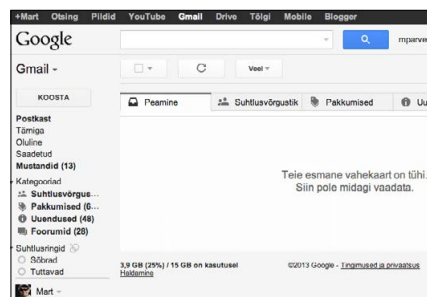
+Mart Otsing Pildid YouTube Gmail Drive Tõlgi Mobile Blogger

Google

mparve

Gmail ▾

Veel ▾

KOOSTA

Peamine

Suhtlusvõrgustik

Pakkumised

Uu

Postkast
Tärniga
Oluline
Saadetud
Mustandid (13)

Kategooriad
Suhtlusvõrgus...
Pakkumised (6...
Uuendused (48)
Foorumid (28)

Suhtlusringid
Sõbrad
Tuttavad

Mart ▾

Teie esmane vahekaart on tühi.
Siin pole midagi vaadata.

3,9 GB (25%) / 15 GB on kasutusel
Haldamine

©2013 Google - Tingimused ja privaatsus